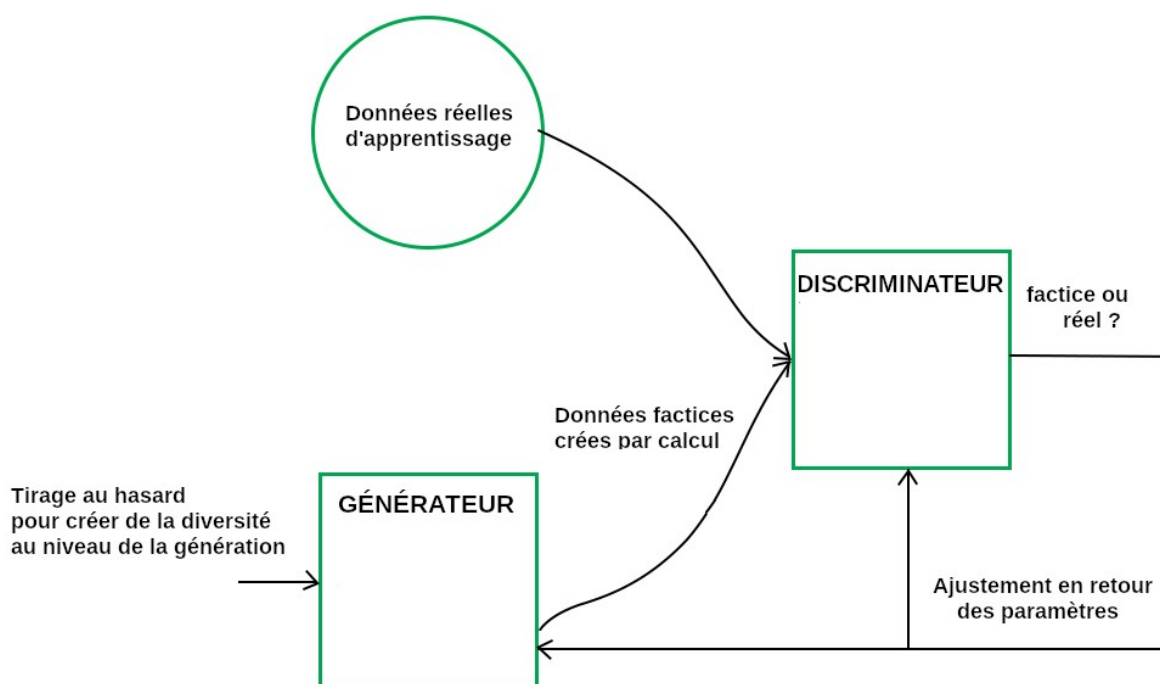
Données réelles d'apprentissage

DISCRIMINATEUR

factice ou réel ?

Données factices crées par calcul

Tirage au hasard pour créer de la diversité au niveau de la génération

GÉNÉRATEUR

Ajustement en retour des paramètres